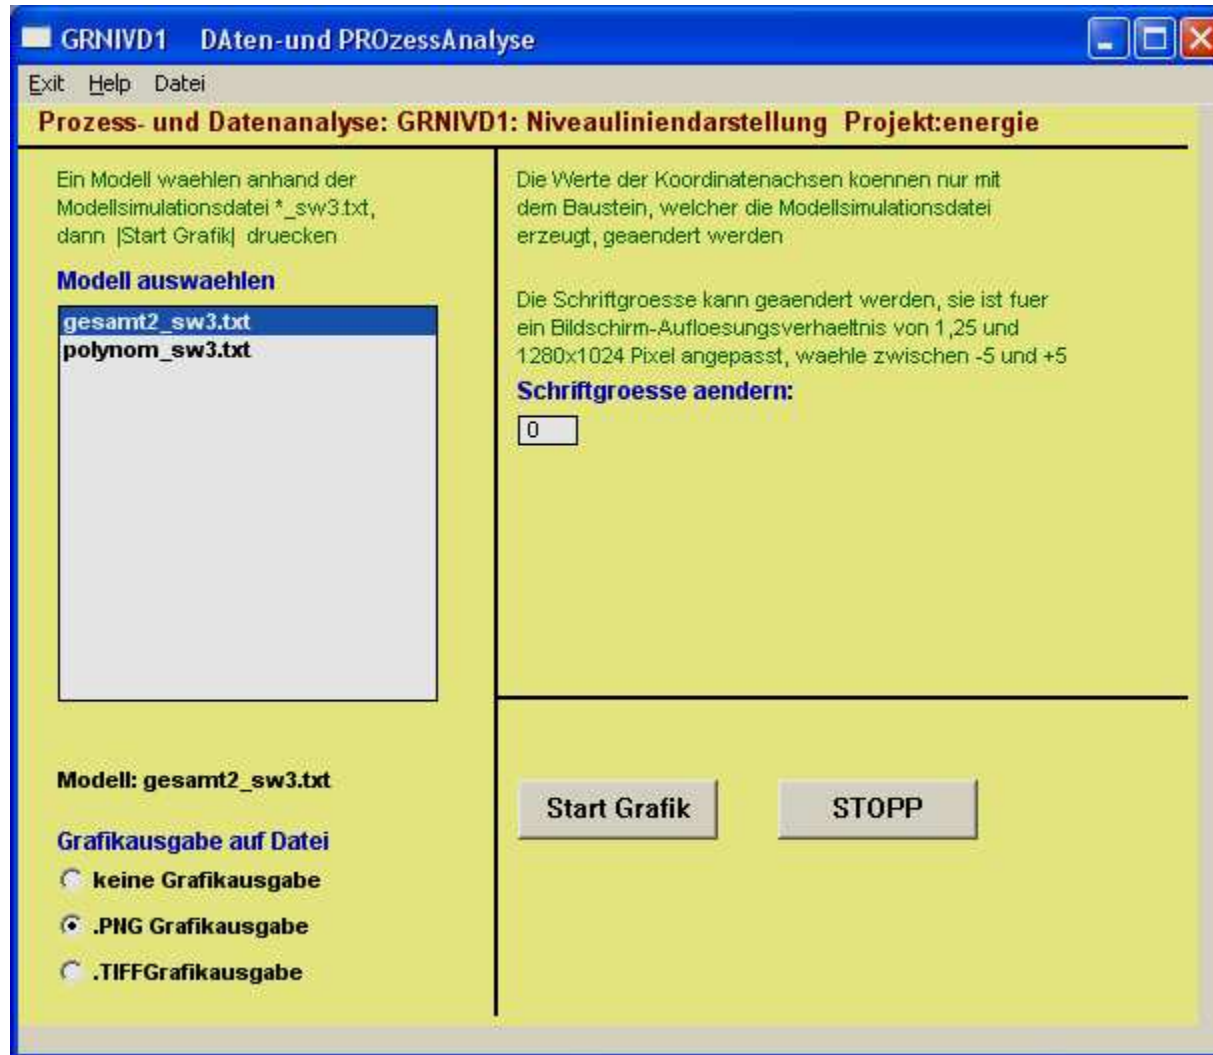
GRNIVD1 DAten-und PROzessAnalyse

Exit Help Datei

Prozess- und Datenanalyse: GRNIVD1: Niveauliniendarstellung Projekt:energie

Ein Modell waehlen anhand der Modellsimulationsdatei *_sw3.txt, dann |Start Grafik| druecken

Modell auswaehlen

gesamt2_sw3.txt
polynom_sw3.txt

Modell: gesamt2_sw3.txt

Grafikausgabe auf Datei

keine Grafikausgabe

.PNG Grafikausgabe

.TIFFGrafikausgabe

Die Werte der Koordinatenachsen koennen nur mit dem Baustein, welcher die Modellsimulationsdatei erzeugt, geaendert werden

Die Schriftgroesse kann geaendert werden, sie ist fuer ein Bildschirm-Aufloesungsverhaeltnis von 1,25 und 1280x1024 Pixel angepasst, waehle zwischen -5 und +5

Schriftgroesse aendern:

0

Start Grafik

STOPP